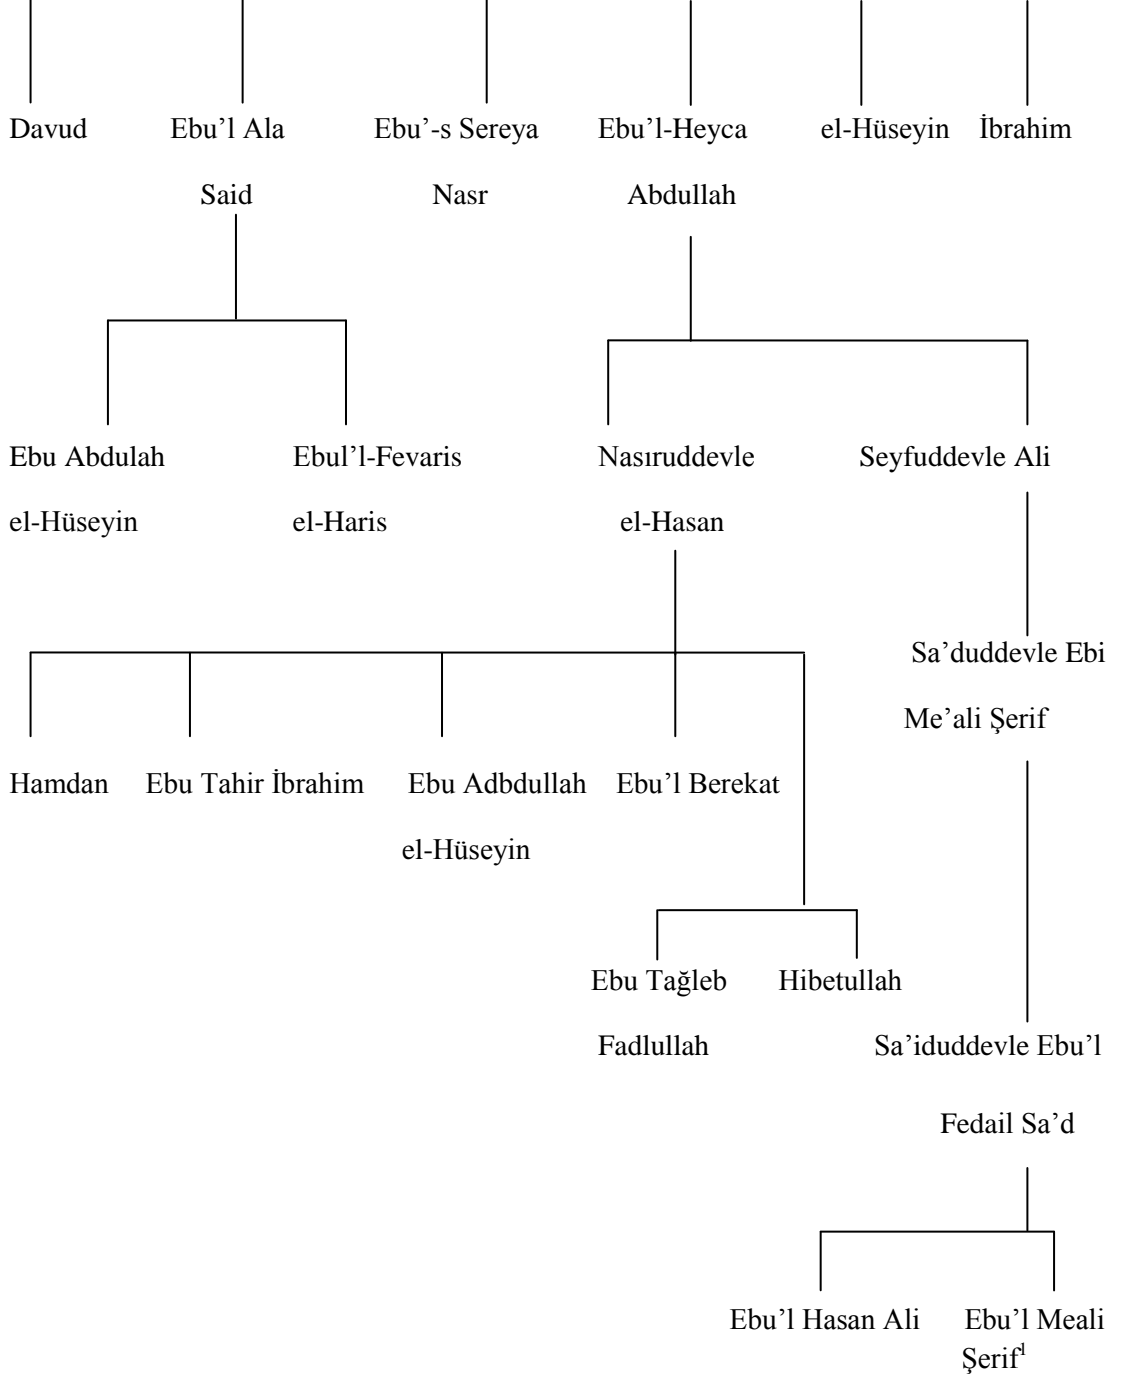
Davud

Ebu'l Ala Said

Ebu'-s Sereya Nasr

Ebu'l-Heyca Abdullah

el-Hüseyin

İbrahim

Ebu Abdulah el-Hüseyin

Ebul'l-Fevaris el-Haris

Nasıruddevle el-Hasan

Seyfuddevle Ali

Sa'duddevle Ebi Me'ali Şerif

Hamdan

Ebu Tahir İbrahim

Ebu Adbdullah el-Hüseyin

Ebu'l Berekat

Ebu Tağleb Fadlullah

Hibetullah

Sa'iduddevle Ebu'l Fedail Sa'd

Ebu'l Hasan Ali

Ebu'l Meali Şerif$^1$